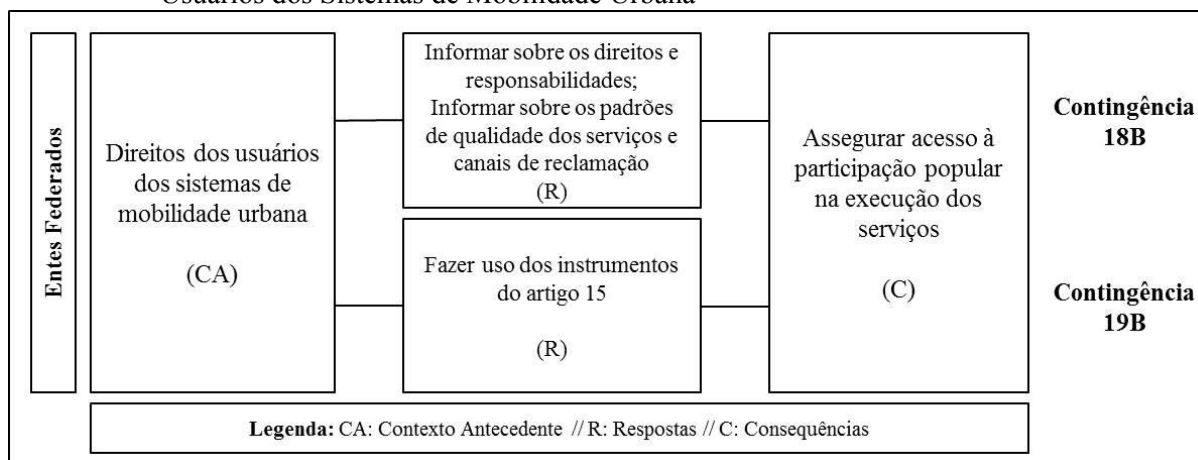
Usuários dos Sistemas de Mobilidade Urbana

Entes Federados

Direitos dos usuários dos sistemas de mobilidade urbana

(CA)

Informar sobre os direitos e responsabilidades;
Informar sobre os padrões de qualidade dos serviços e canais de reclamação
(R)

Fazer uso dos instrumentos do artigo 15

(R)

Assegurar acesso à participação popular na execução dos serviços

(C)

Contingência 18B

Contingência 19B

**Legenda:** CA: Contexto Antecedente // R: Respostas // C: Consequências